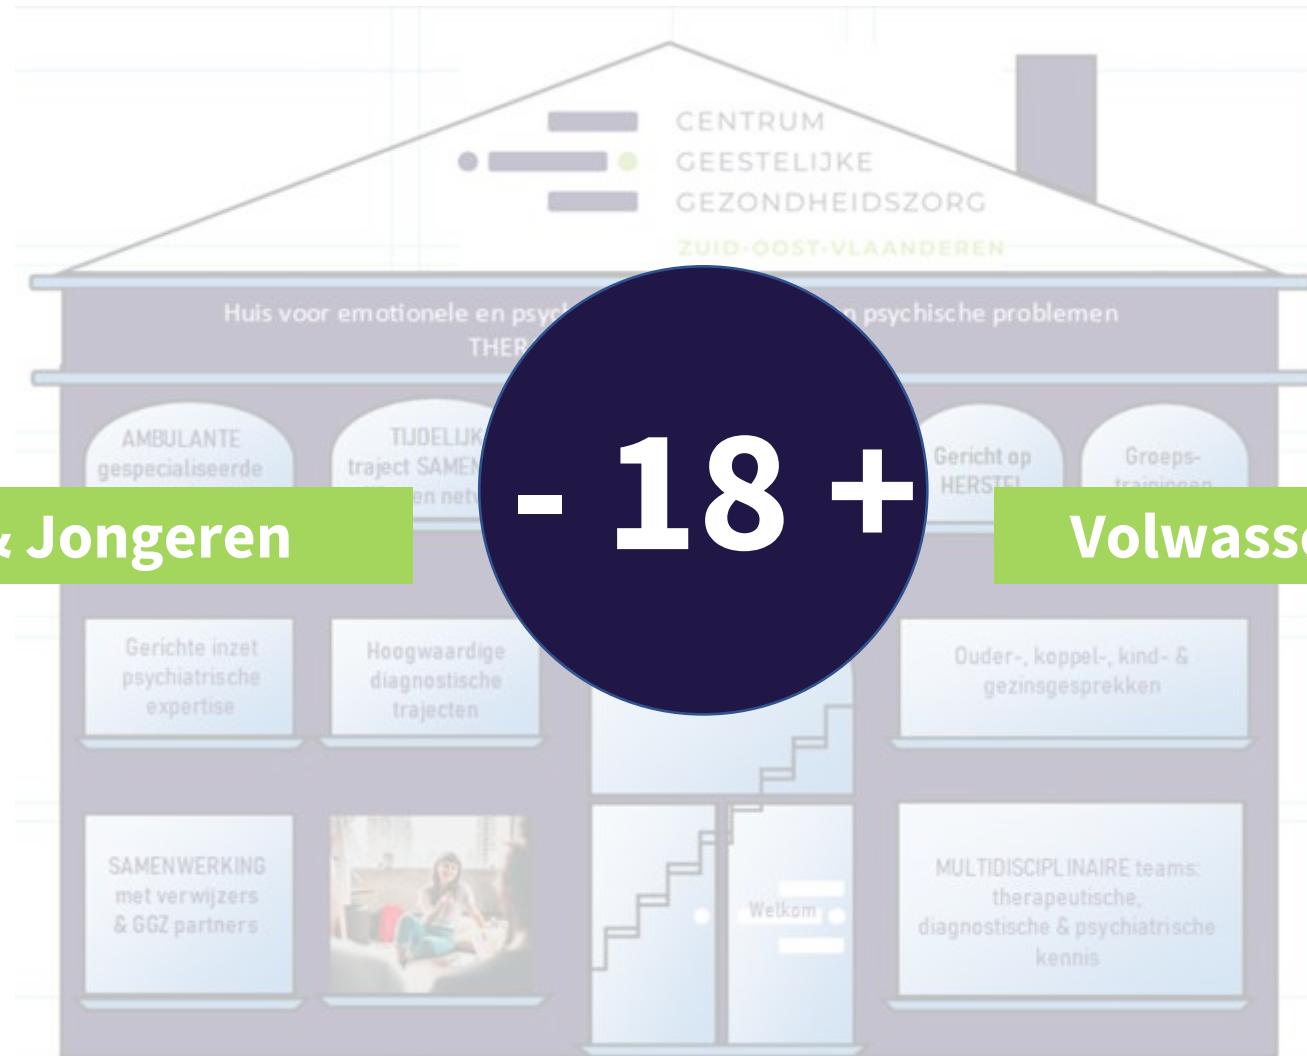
CENTRUM
GEESTELIJKE
GEZONDHEIDSZORG
ZUID-OOST-VLAANDEREN

Huis voor emotionele en psyc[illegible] psychische problemen
THER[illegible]

AMBULANTE gespecialiseerde

TIJDELIJK traject SAMEN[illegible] en net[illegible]

Gericht op HERSTEL

Groeps-trainingen

& Jongeren

- 18 +

Volwass

Gerichte inzet psychiatrische expertise

Hoogwaardige diagnostische trajecten

Ouder-, koppel-, kind- & gezinsgesprekken

SAMENWERKING met verwijzers & GGZ partners

Welkom

MULTIDISCIPLINAIRE teams: therapeutische, diagnostische & psychiatrische kennis